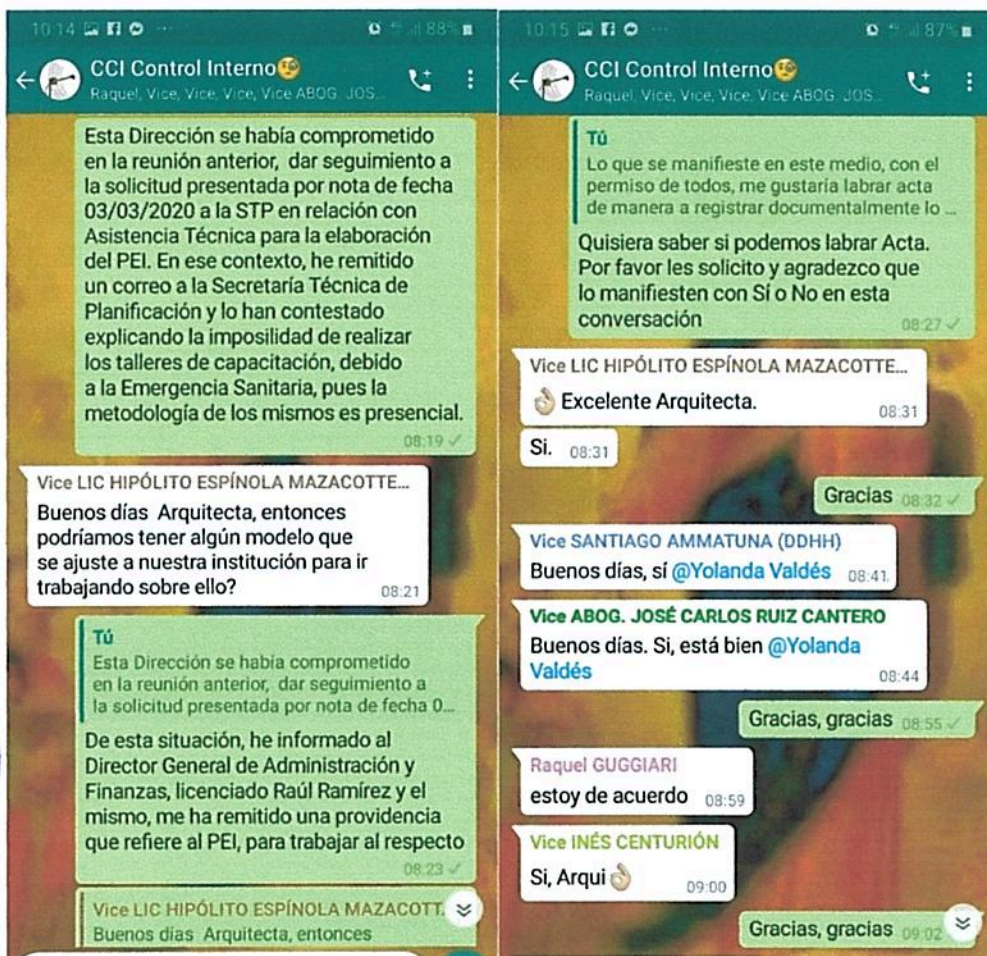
10:14 ··· 88%

CCI Control Interno
Raquel, Vice, Vice, Vice, Vice ABOG. JOS...

Esta Dirección se había comprometido en la reunión anterior, dar seguimiento a la solicitud presentada por nota de fecha 03/03/2020 a la STP en relación con Asistencia Técnica para la elaboración del PEI. En ese contexto, he remitido un correo a la Secretaría Técnica de Planificación y lo han contestado explicando la imposilidad de realizar los talleres de capacitación, debido a la Emergencia Sanitaria, pues la metodología de los mismos es presencial.
08:19

Vice LIC HIPÓLITO ESPÍNOLA MAZACOTTE...
Buenos días Arquitecta, entonces podríamos tener algún modelo que se ajuste a nuestra institución para ir trabajando sobre ello?
08:21

Tú
Esta Dirección se había comprometido en la reunión anterior, dar seguimiento a la solicitud presentada por nota de fecha 0...
De esta situación, he informado al Director General de Administración y Finanzas, licenciado Raúl Ramírez y el mismo, me ha remitido una providencia que refiere al PEI, para trabajar al respecto
08:23

Vice LIC HIPÓLITO ESPÍNOLA MAZACOTT...
Buenos días Arquitecta, entonces

10:15 ··· 87%

CCI Control Interno
Raquel, Vice, Vice, Vice, Vice ABOG. JOS...

Tú
Lo que se manifieste en este medio, con el permiso de todos, me gustaría labrar acta de manera a registrar documentalmente lo ...
Quisiera saber si podemos labrar Acta. Por favor les solicito y agradezco que lo manifiesten con Sí o No en esta conversación
08:27

Vice LIC HIPÓLITO ESPÍNOLA MAZACOTTE...
Excelente Arquitecta.
08:31

Si. 08:31

Gracias 08:32

Vice SANTIAGO AMMATUNA (DDHH)
Buenos días, sí @Yolanda Valdés 08:41

Vice ABOG. JOSÉ CARLOS RUIZ CANTERO
Buenos días. Si, está bien @Yolanda Valdés
08:44

Gracias, gracias 08:55

Raquel GUGGIARI
estoy de acuerdo 08:59

Vice INÉS CENTURIÓN
Si, Arqui
09:00

Gracias, gracias 09:02